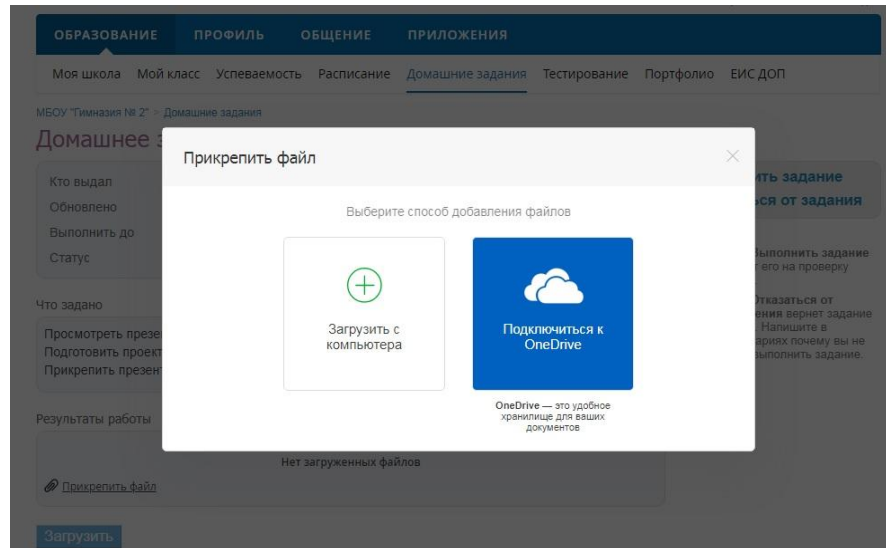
ОБРАЗОВАНИЕ ПРОФИЛЬ ОБЩЕНИЕ ПРИЛОЖЕНИЯ

Моя школа Мой класс Успеваемость Расписание Домашние задания Тестирование Портфолио ЕИС ДОП

МБОУ "Гимназия № 2" > Домашние задания

Домашнее з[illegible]

Кто выдал
Обновлено
Выполнить до
Статус

Что задано

Просмотреть презе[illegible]
Подготовить проект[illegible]
Прикрепить презен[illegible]

Результаты работы

Нет загруженных файлов

Прикрепить файл

Загрузить

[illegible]ть задание
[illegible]ся от задания

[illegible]ыполнить задание
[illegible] его на проверку

Отказаться от
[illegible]ния вернет задание
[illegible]. Напишите в
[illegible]ариях почему вы не
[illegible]ыполнить задание.

Прикрепить файл

Выберите способ добавления файлов

Загрузить с компьютера

Подключиться к OneDrive

OneDrive — это удобное хранилище для ваших документов